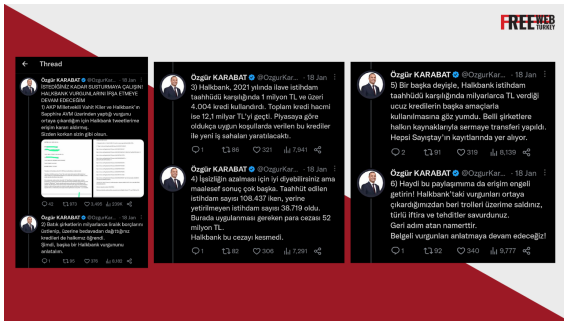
FREE WEB TURKEY

Thread

Özgür KARABAT @OzgurKar...
İSTEDİĞİNİZ KADAR SUSTURMAYA ÇALIŞIN! HALKBANK VURGUNLARINI İFŞA ETMEYE DEVAM EDECEĞİM.
1) AKP Milletvekili Vahit Kiler ve Halkbank'ın Sapphire AVM üzerinden yaptığı vurgunu ortaya çıkardığım için Halkbank tweetlerime erişim kararı aldırmış.
Sizden korkan sizin gibi olsun.

Özgür KARABAT @OzgurKar...
2) Bakalım şirketlerin milyarlarca lirasını batırdıkları ... Halkbank'ın ... kredileri de halkımız öğrensin.
Şimdi, başka bir Halkbank vurgununu anlatalım.

Özgür KARABAT @OzgurKar... · 18 Jan
3) Halkbank, 2021 yılında ilave istihdam taahhüdü karşılığında 1 milyon TL ve üzeri 4.004 kredi kullandırdı. Toplam kredi hacmi ise 12,1 milyar TL'yi geçti. Piyasaya göre oldukça uygun koşullarda verilen bu krediler ile yeni iş sahaları yaratılacaktı.
88 · 321 · 7,941

Özgür KARABAT @OzgurKar... · 18 Jan
4) İşsizliğin azalması için iyi diyebilirsiniz ama maalesef sonuç çok başka. Taahhüt edilen istihdam sayısı 108.437 iken, yerine getirilmeyen istihdam sayısı 38.719 oldu. Burada uygulanması gereken para cezası 52 milyon TL.
Halkbank bu cezayı kesmedi.
1 · 93 · 306 · 7,291

Özgür KARABAT @OzgurKar... · 18 Jan
5) Bir başka deyişle, Halkbank istihdam taahhüdü karşılığında milyarlarca TL verdiği ucuz kredilerin başka amaçlarla kullanılmasına göz yumdu. Belli şirketlere halkın kaynaklarıyla sermaye transferi yapıldı. Hepsi Sayıştay'ın kayıtlarında yer alıyor.
2 · 91 · 319 · 6,139

Özgür KARABAT @OzgurKar... · 18 Jan
6) Haydi bu paylaşımıma da erişim engeli getirin! Halkbank'taki vurguları ortaya çıkardığımızdan beri troller üzerime saldırıyor, türlü iftira ve tehditler savuruyor.
Geri adım atan namerttir.
Belgeli vurguncuları anlatmaya devam edeceğiz!
14 · 92 · 340 · 9,777